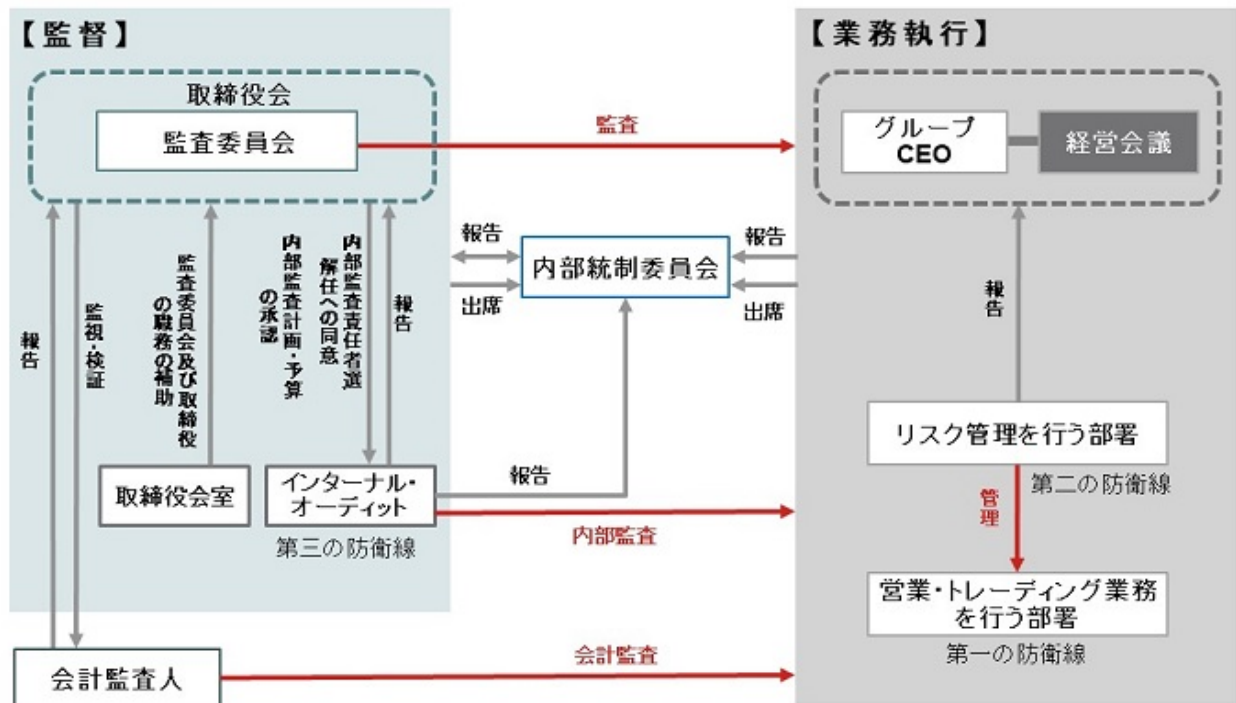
【監督】

取締役会

監査委員会

監査

【業務執行】

グループCEO

経営会議

報告

監視・検証

監査委員会及び取締役の職務の補助

内部監査計画・予算の承認

内部監査責任者選解任への同意

報告

報告

出席

内部統制委員会

報告

出席

報告

取締役会室

インターナル・オーディット

第三の防衛線

報告

内部監査

リスク管理を行う部署

第二の防衛線

管理

営業・トレーディング業務を行う部署

第一の防衛線

会計監査人

会計監査